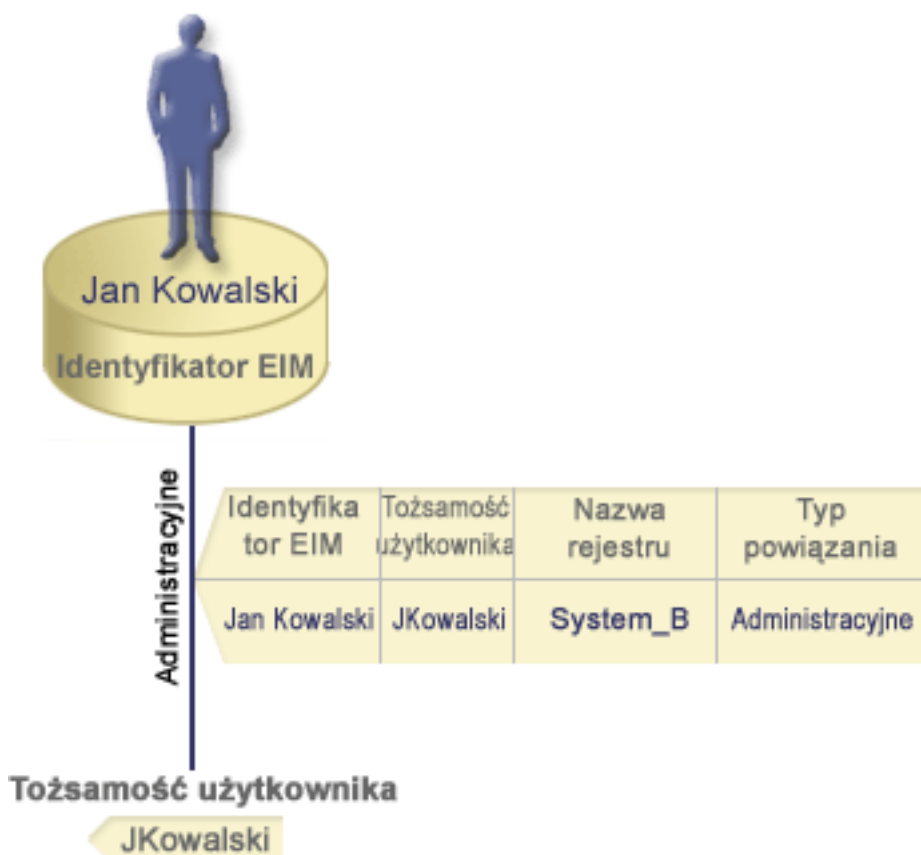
Jan Kowalski

Identyfikator EIM

Administracyjne

| Identyfikator EIM | Tożsamość użytkownika | Nazwa rejestru | Typ powiązania |
|---|---|---|---|
| Jan Kowalski | JKowalski | System_B | Administracyjne |

Tożsamość użytkownika

JKowalski